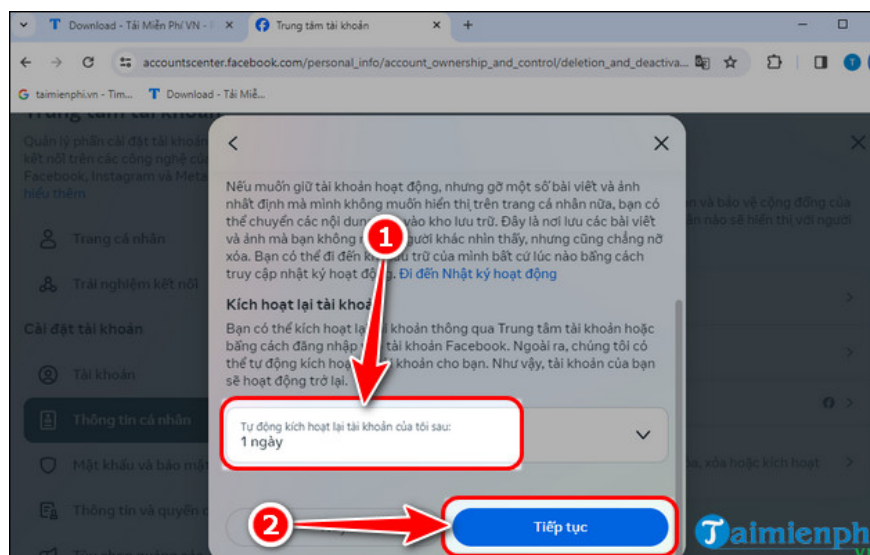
Download - Tải Miễn Phí VN - ×
Trung tâm tài khoản ×
+
accountscenter.facebook.com/personal_info/account_ownership_and_control/deletion_and_deactiva...
taimienphi.vn - Tìm...
Download - Tải Miễ...

Trung tâm tài khoản
Quản lý phần cài đặt tài khoản kết nối trên các công nghệ của Facebook, Instagram và Meta
Hiểu thêm
Trang cá nhân
Trải nghiệm kết nối
Cài đặt tài khoản
Tài khoản
Thông tin cá nhân
Mật khẩu và bảo mật
Thông tin và quyền

Nếu muốn giữ tài khoản hoạt động, nhưng gỡ một số bài viết và ảnh nhất định mà mình không muốn hiển thị trên trang cá nhân nữa, bạn có thể chuyển các nội dung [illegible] vào kho lưu trữ. Đây là nơi lưu các bài viết và ảnh mà bạn không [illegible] người khác nhìn thấy, nhưng cũng chẳng nỡ xóa. Bạn có thể đi đến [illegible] trữ của mình bất cứ lúc nào bằng cách truy cập nhật ký hoạt động. Đi đến Nhật ký hoạt động

Kích hoạt lại tài khoản

Bạn có thể kích hoạt lại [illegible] khoản thông qua Trung tâm tài khoản hoặc bằng cách đăng nhập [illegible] tài khoản Facebook. Ngoài ra, chúng tôi có thể tự động kích hoạt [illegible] khoản cho bạn. Như vậy, tài khoản của bạn sẽ hoạt động trở lại.

Tự động kích hoạt lại tài khoản của tôi sau:
1 ngày

Tiếp tục

và bảo vệ cộng đồng của
ạn sẽ hiển thị với người
, xóa hoặc kích hoạt

1
2
Taimienph